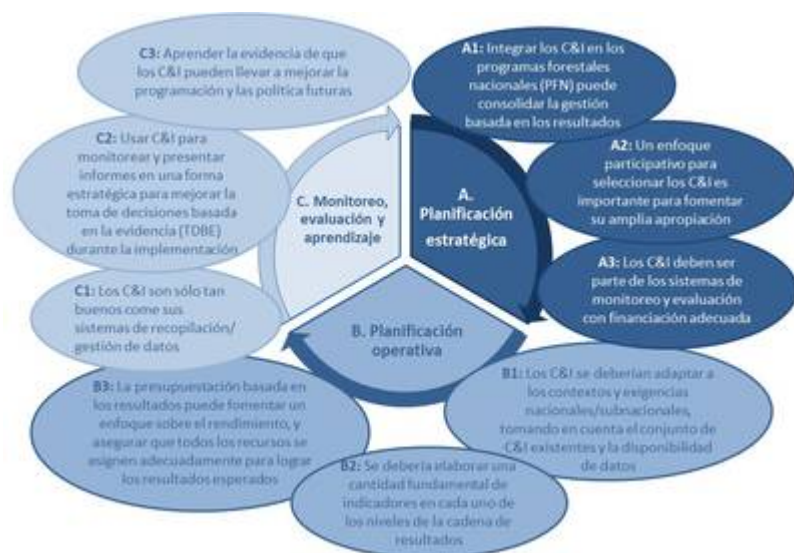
C3: Aprender la evidencia de que los C&I pueden llevar a mejorar la programación y las política futuras

C2: Usar C&I para monitorear y presentar informes en una forma estratégica para mejorar la toma de decisiones basada en la evidencia (TDBE) durante la implementación

C1: Los C&I son sólo tan buenos como sus sistemas de recopilación/ gestión de datos

C. Monitoreo, evaluación y aprendizaje

A. Planificación estratégica

B. Planificación operativa

A1: Integrar los C&I en los programas forestales nacionales (PFN) puede consolidar la gestión basada en los resultados

A2: Un enfoque participativo para seleccionar los C&I es importante para fomentar su amplia apropiación

A3: Los C&I deben ser parte de los sistemas de monitoreo y evaluación con financiación adecuada

B1: Los C&I se deberían adaptar a los contextos y exigencias nacionales/subnacionales, tomando en cuenta el conjunto de C&I existentes y la disponibilidad de datos

B2: Se debería elaborar una cantidad fundamental de indicadores en cada uno de los niveles de la cadena de resultados

B3: La presupuestación basada en los resultados puede fomentar un enfoque sobre el rendimiento, y asegurar que todos los recursos se asignen adecuadamente para lograr los resultados esperados